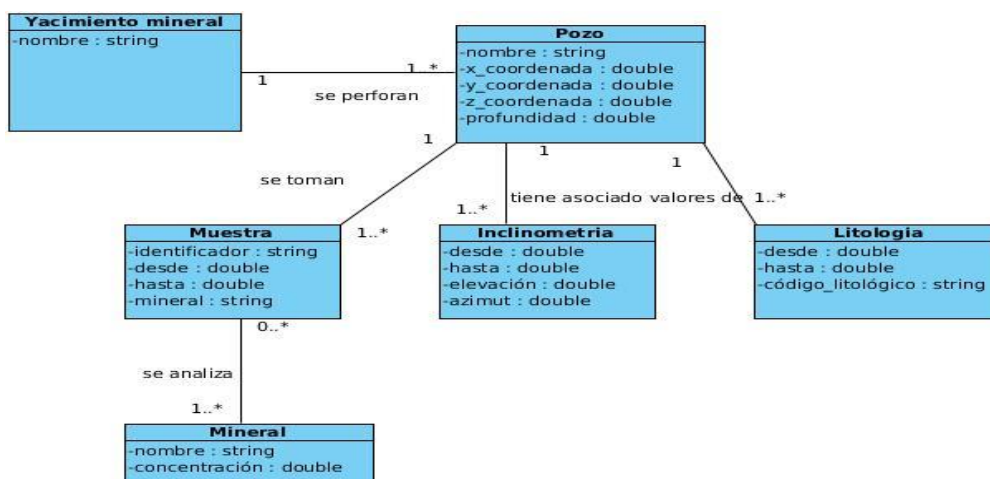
Yacimiento mineral
-nombre : string

1
1..*
se perforan

Pozo
-nombre : string
-x_coordenada : double
-y_coordenada : double
-z_coordenada : double
-profundidad : double

1
se toman
1
1
tiene asociado valores de
1..*
1..*
1..*

Muestra
-identificador : string
-desde : double
-hasta : double
-mineral : string

Inclinometria
-desde : double
-hasta : double
-elevación : double
-azimut : double

Litologia
-desde : double
-hasta : double
-código_litológico : string

0..*
se analiza
1..*

Mineral
-nombre : string
-concentración : double